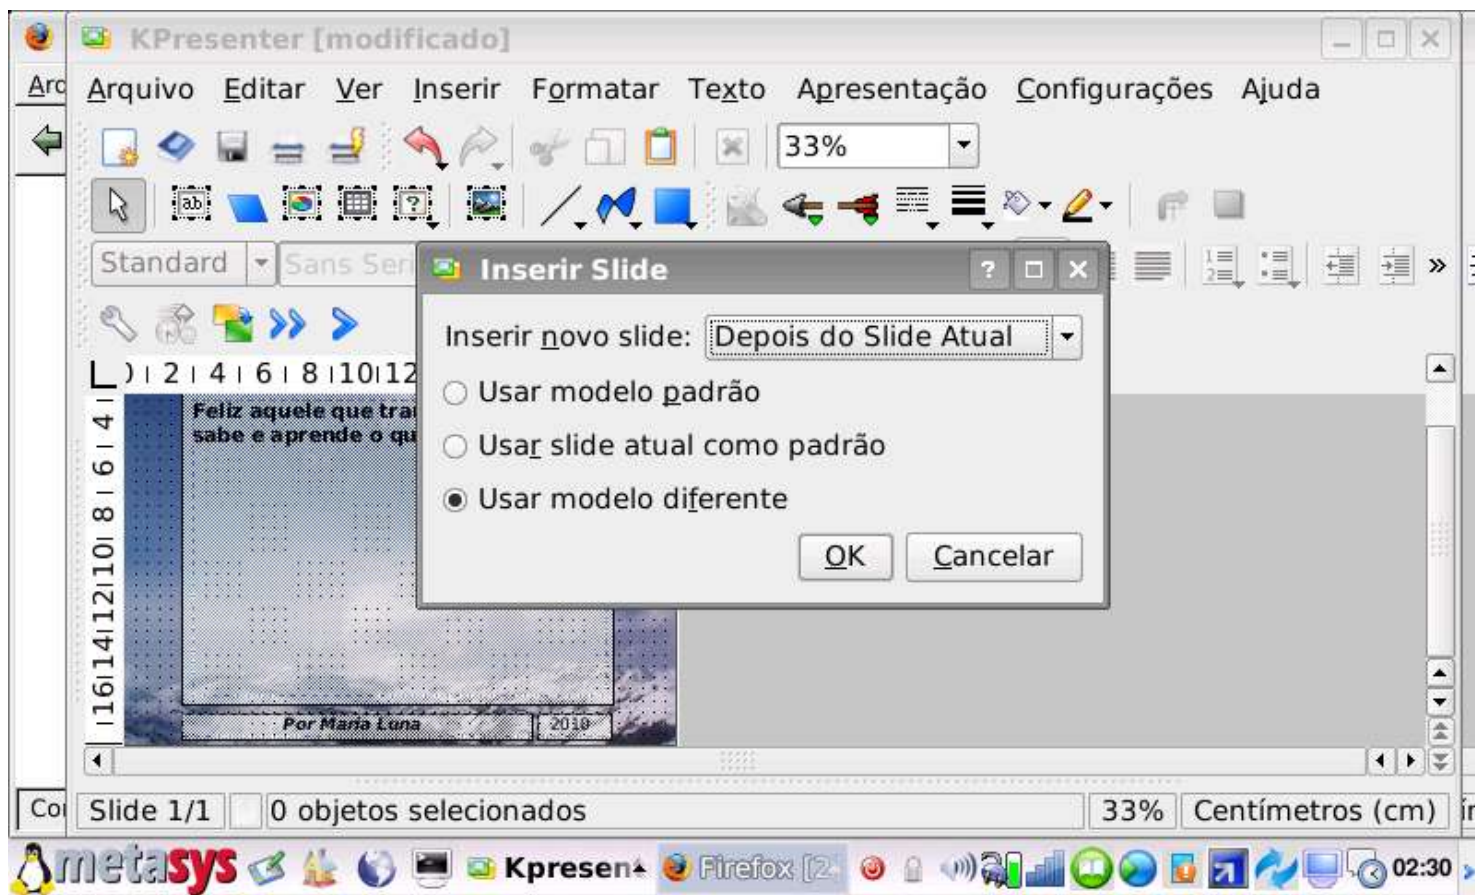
KPresenter [modificado]

Arq

Arquivo Editar Ver Inserir Formatar Texto Apresentação Configurações Ajuda

33%

Standard Sans Ser

Inserir Slide

Inserir novo slide: Depois do Slide Atual

Usar modelo padrão

Usar slide atual como padrão

Usar modelo diferente

OK Cancelar

Feliz aquele que tra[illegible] sabe e aprende o qu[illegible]

Por Maria Luna

2010

Co Slide 1/1 0 objetos selecionados 33% Centímetros (cm)

metasys Kpresen Firefox [2 02:30